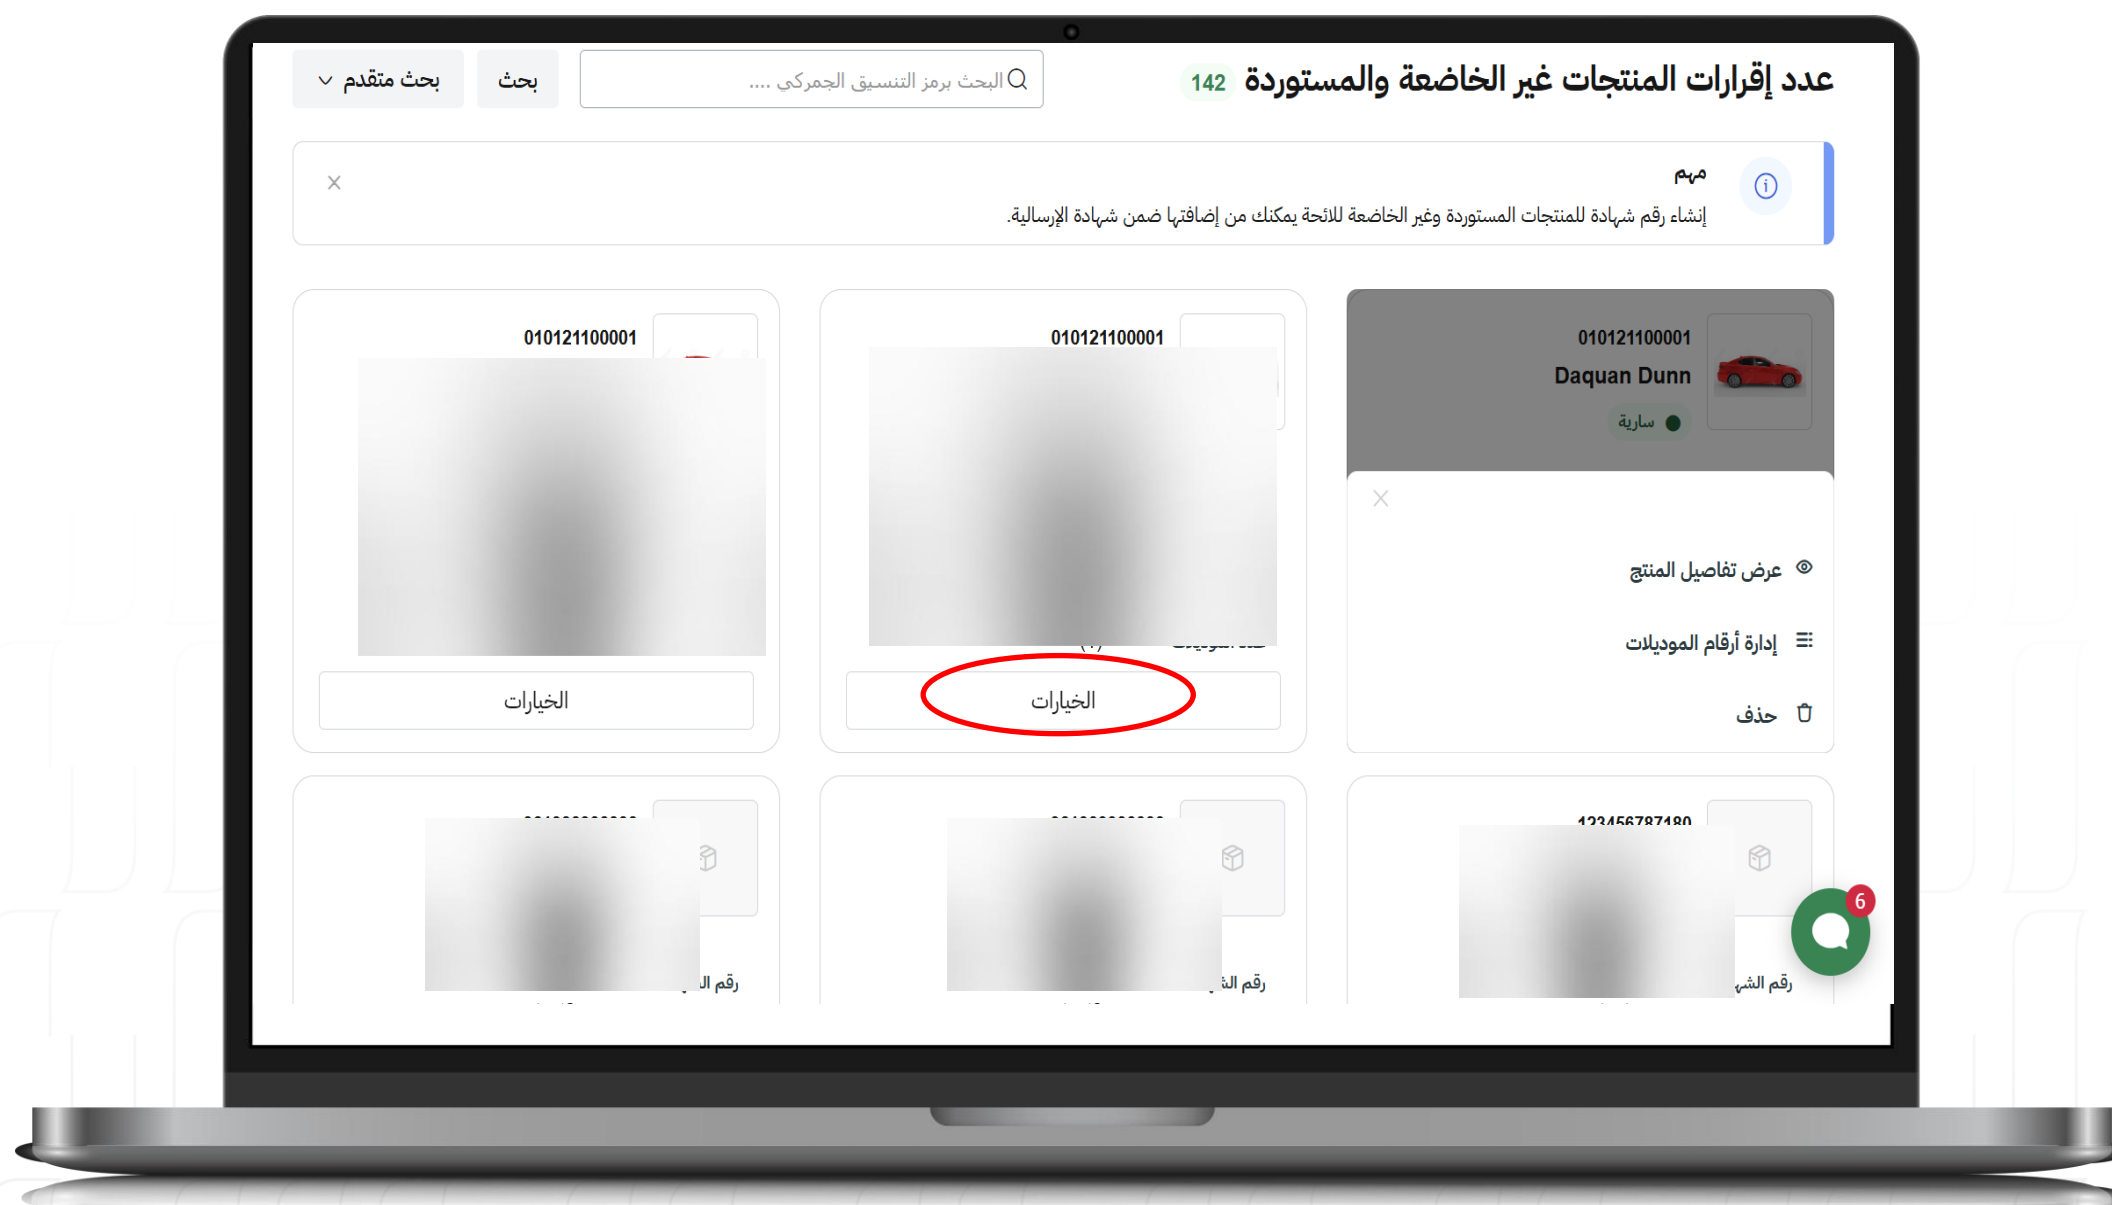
عدد إقرارات المنتجات غير الخاضعة والمستوردة 142

البحث برمز التنسيق الجمركي ....

بحث

بحث متقدم

مهم

إنشاء رقم شهادة للمنتجات المستوردة وغير الخاضعة للائحة يمكنك من إضافتها ضمن شهادة الإرسالية.

×

010121100001

Daquan Dunn

سارية

×

عرض تفاصيل المنتج

إدارة أرقام الموديلات

حذف

010121100001

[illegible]

الخيارات

010121100001

الخيارات

123456787180

رقم الشـ

رقم الـ

رقم الـ

6